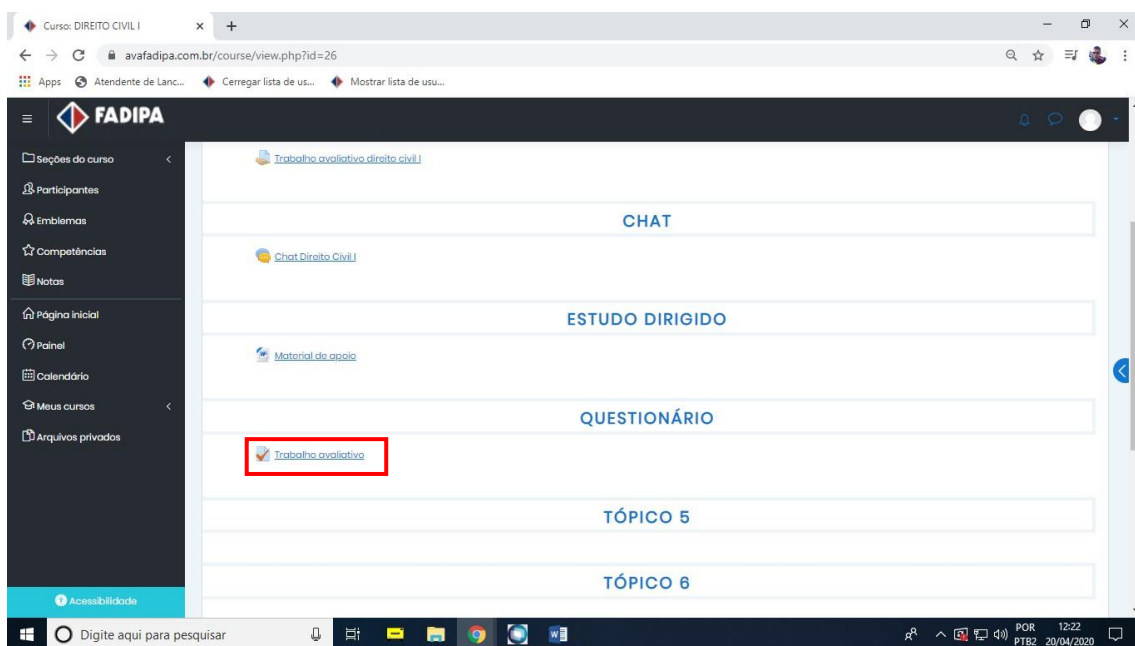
Curso: DIREITO CIVIL I
avafadipa.com.br/course/view.php?id=26
Apps Atendente de Lanc... Cerregar lista de us... Mostrar lista de usu...

FADIPA

Seções do curso
Participantes
Emblemas
Competências
Notas
Página inicial
Painel
Calendário
Meus cursos
Arquivos privados

Acessibilidade

Trabalho avaliativo direito civil I

CHAT

Chat Direito Civil I

ESTUDO DIRIGIDO

Material de apoio

QUESTIONÁRIO

Trabalho avaliativo

TÓPICO 5

TÓPICO 6

Digite aqui para pesquisar

POR PTB2 12:22 20/04/2020